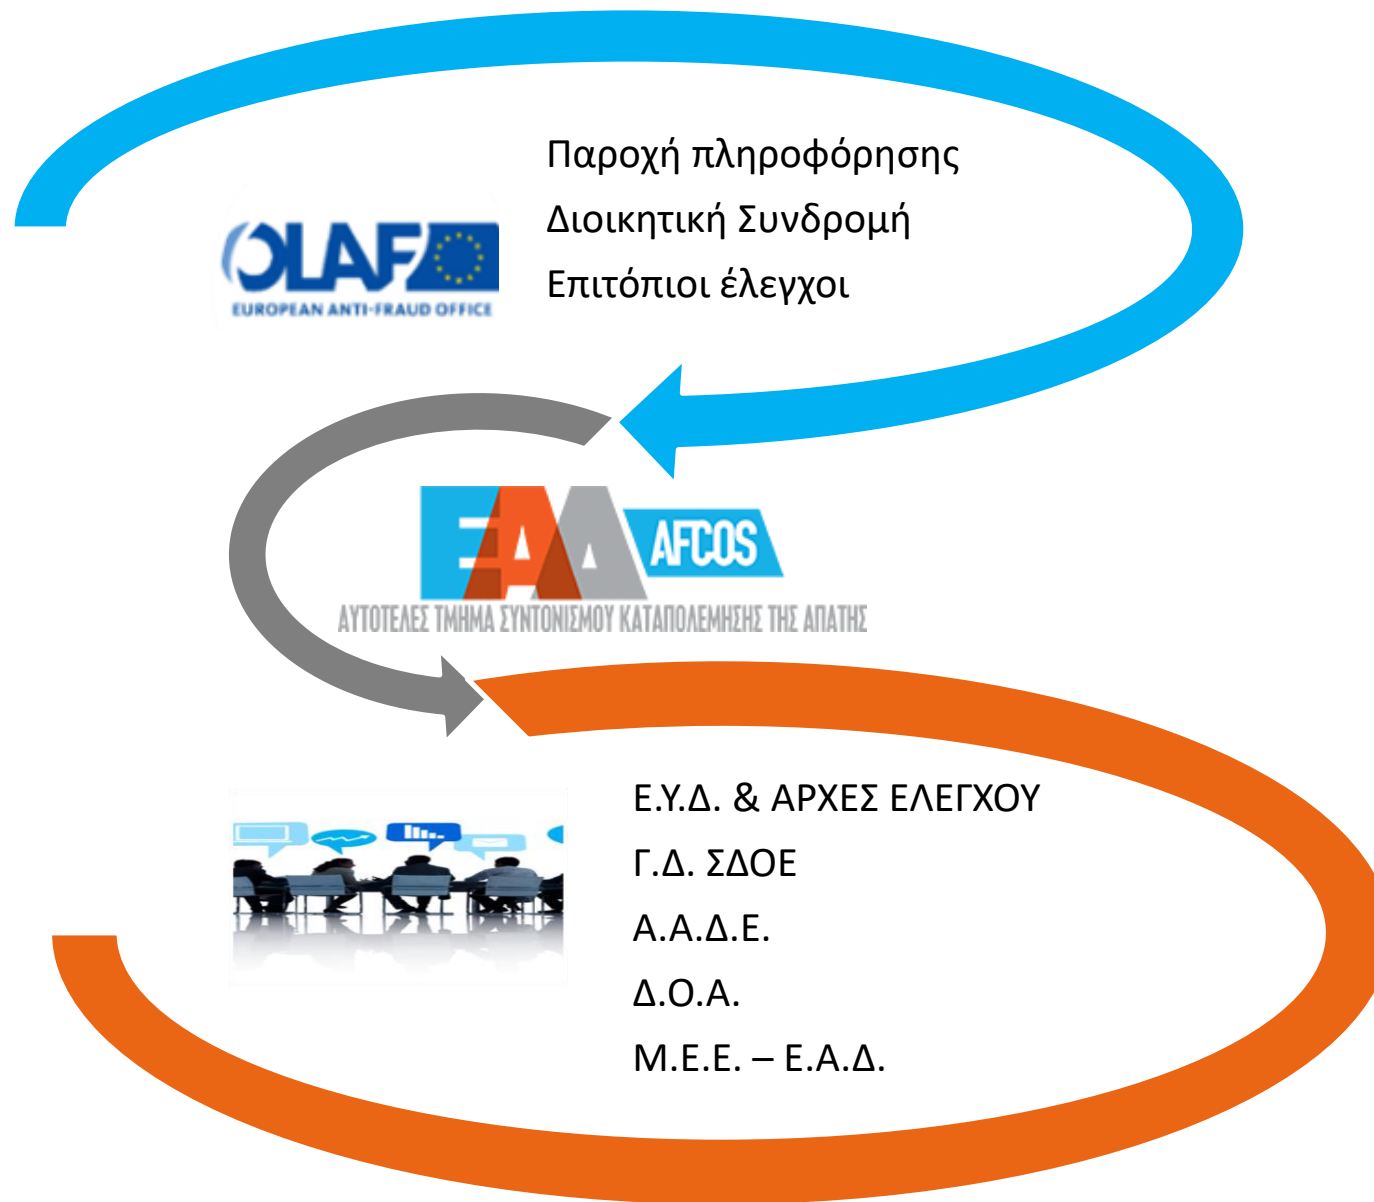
OLAF
EUROPEAN ANTI-FRAUD OFFICE

Παροχή πληροφόρησης
Διοικητική Συνδρομή
Επιτόπιοι έλεγχοι

ΕΑΑ AFCOS
ΑΥΤΟΤΕΛΕΣ ΤΜΗΜΑ ΣΥΝΤΟΝΙΣΜΟΥ ΚΑΤΑΠΟΛΕΜΗΣΗΣ ΤΗΣ ΑΠΑΤΗΣ

Ε.Υ.Δ. & ΑΡΧΕΣ ΕΛΕΓΧΟΥ
Γ.Δ. ΣΔΟΕ
Α.Α.Δ.Ε.
Δ.Ο.Α.
Μ.Ε.Ε. – Ε.Α.Δ.